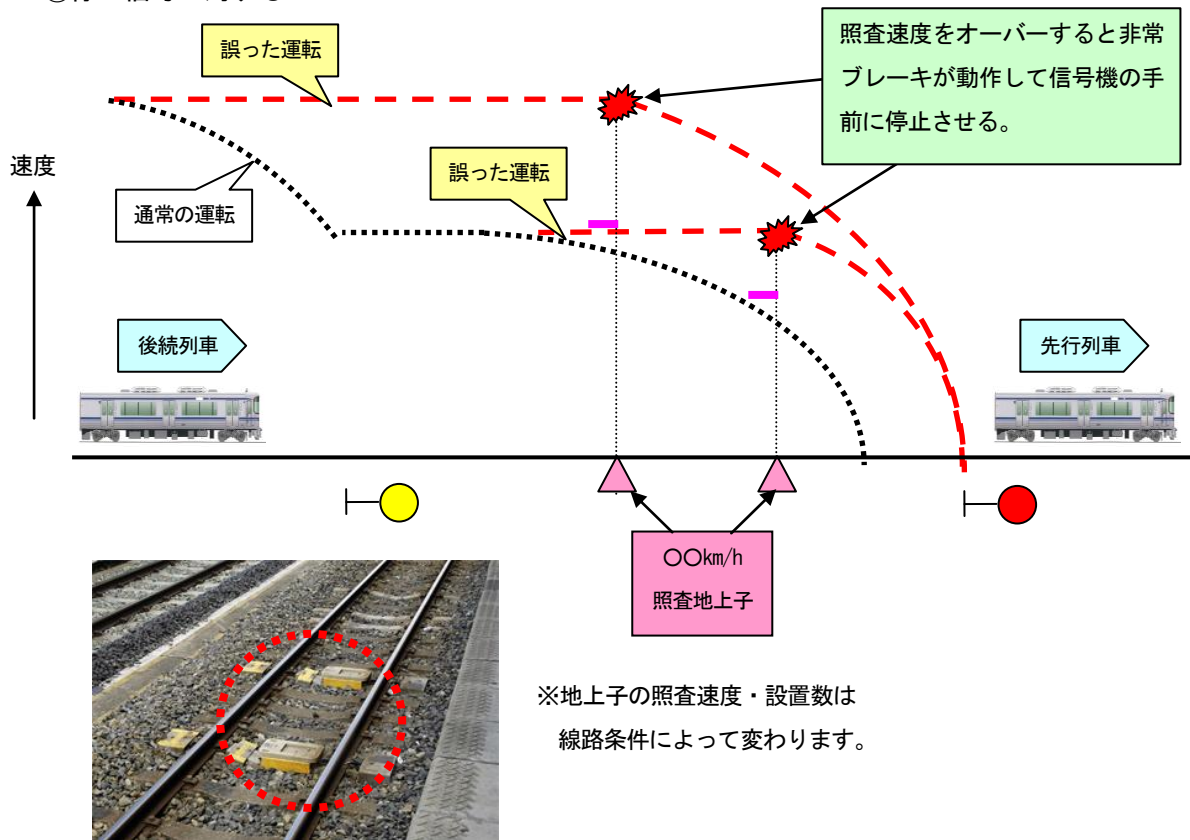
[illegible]

誤った運転

照査速度をオーバーすると非常ブレーキが動作して信号機の手前に停止させる。

速度

通常の運転

誤った運転

後続列車

先行列車

〇〇km/h
照査地上子

※地上子の照査速度・設置数は線路条件によって変わります。